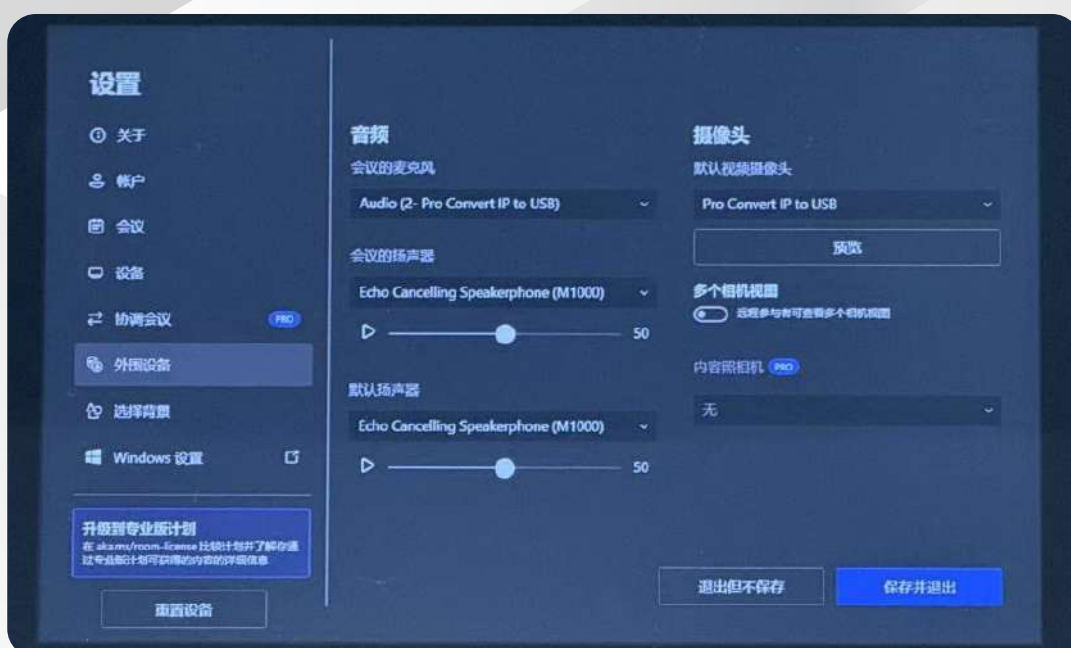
设置

关于

帐户

会议

设备

协调会议 PRO

外围设备

选择背景

Windows 设置

升级到专业版计划
在 aka.ms/room-license 比较计划并了解存通过专业版计划可获得的内容的详细信息

重置设备

音频

会议的麦克风

Audio (2- Pro Convert IP to USB)

会议的扬声器

Echo Cancelling Speakerphone (M1000)

50

默认扬声器

Echo Cancelling Speakerphone (M1000)

50

摄像头

默认视频摄像头

Pro Convert IP to USB

预览

多个相机视图

远程参与者可查看多个相机视图

内容照相机 PRO

无

退出但不保存

保存并退出